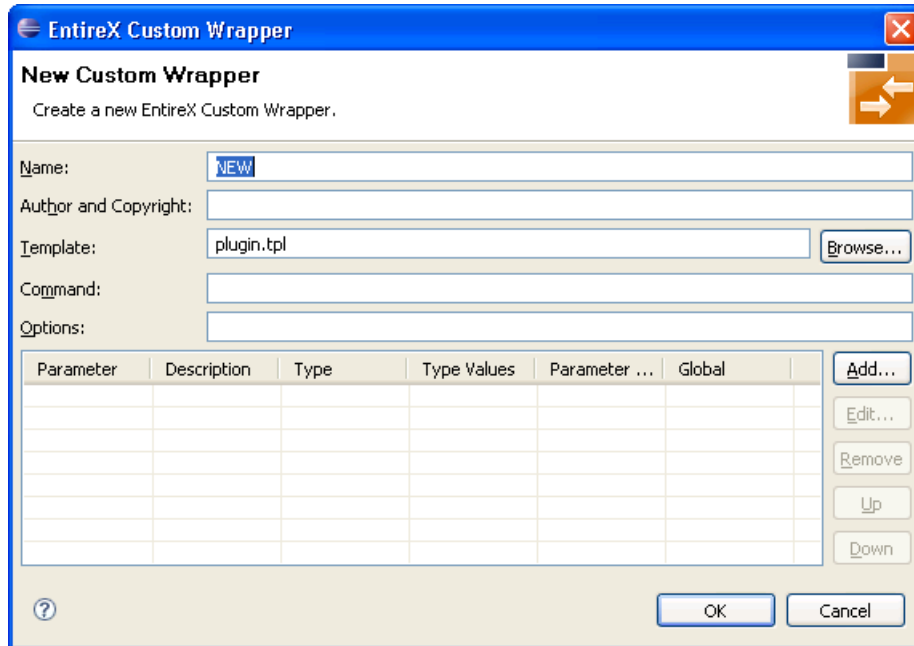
EntireX Custom Wrapper

New Custom Wrapper

Create a new EntireX Custom Wrapper.

Name: NEW

Author and Copyright:

Template: plugin.tpl

Browse...

Command:

Options:

| Parameter | Description | Type | Type Values | Parameter ... | Global |
|---|---|---|---|---|---|
| | | | | | |

Add...

Edit...

Remove

Up

Down

?

OK

Cancel